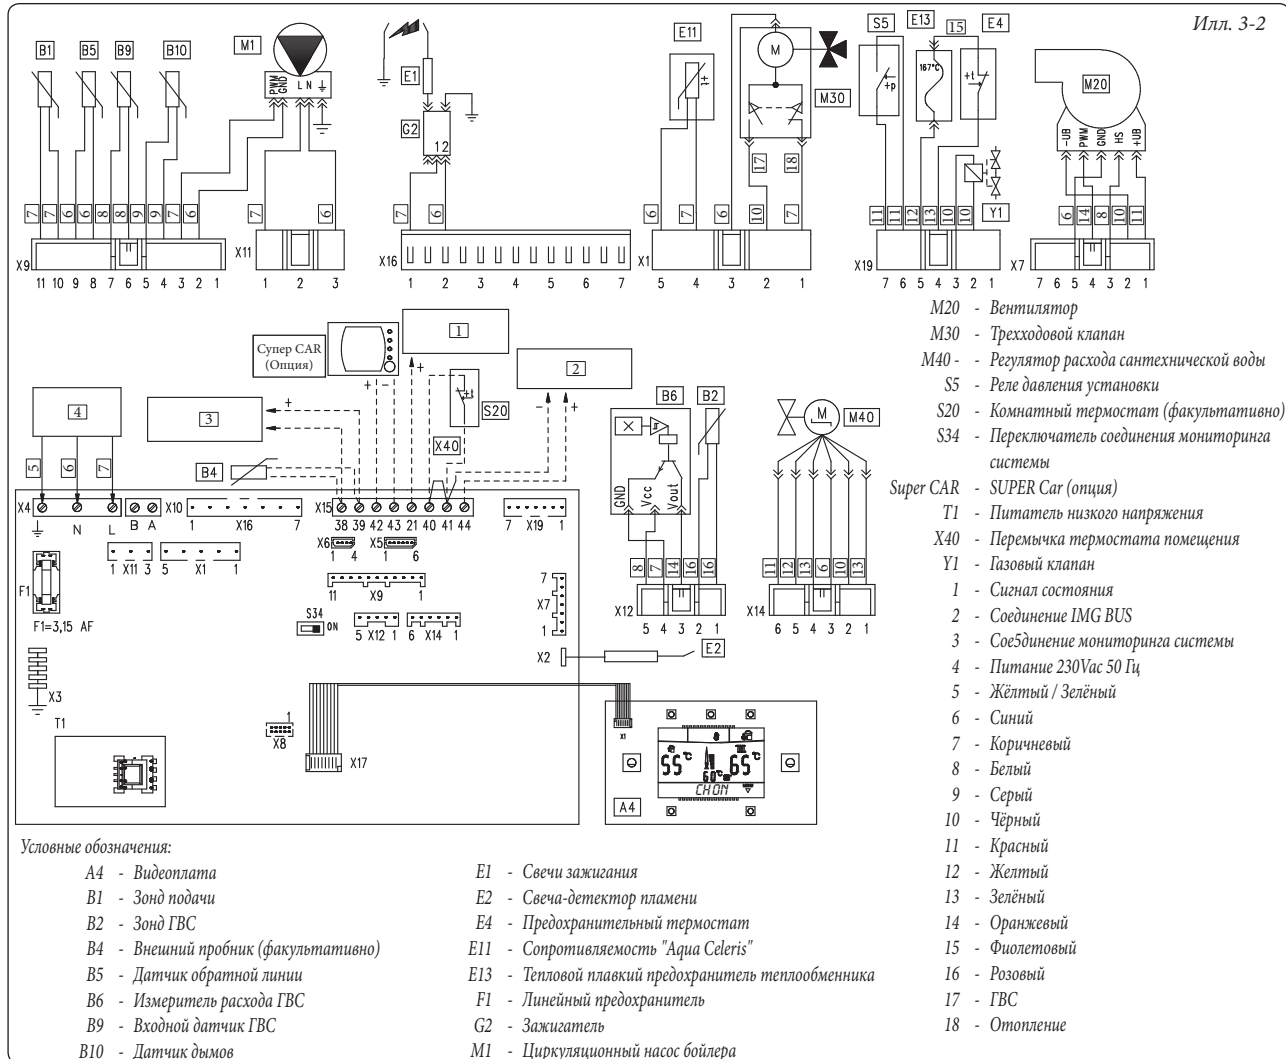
Илл. 3-2

B1 B5 B9 B10 M1 E1 G2 E11 M30 S5 E13 15 E4 M20 Y1

PWM GND L N

1 2

+p 167°C +t

-UB PWM GND HS +UB

7 7 6 6 8 8 9 9 7 6 7 6 7 6 6 7 6 10 7 17 18 11 11 12 13 10 10 6 14 8 10 11

X9 11 10 9 8 7 6 5 4 3 2 1 X11 1 2 3 X16 1 2 3 4 5 6 7 X1 5 4 3 2 1 X19 7 6 5 4 3 2 1 X7 7 6 5 4 3 2 1

Супер CAR (Опция)

1 2 3 4

S20 X40 B4

B6 B2 M40

GND Vcc Vout

5 6 7

X4 N L B A X10 1 X16 7 X15 38 39 42 43 21 40 41 44 7 X19 1

X6 1 4 X5 1 6

1 X11 3 5 X1 1

11 X9 1

F1 F1=3,15 AF

S34 ON

5 X12 1 6 X14 1

7 X7 1

X2 E2

X3 T1

X8 X17

8 7 14 16 16 X12 5 4 3 2 1

11 12 13 6 10 13 X14 6 5 4 3 2 1

55°C 60°C 65°C CH ON

A4

M20 - Вентилятор
M30 - Трехходовой клапан
M40 - Регулятор расхода сантехнической воды
S5 - Реле давления установки
S20 - Комнатный термостат (факультативно)
S34 - Переключатель соединения мониторинга системы
Super CAR - SUPER Car (опция)
T1 - Питатель низкого напряжения
X40 - Перемычка термостата помещения
Y1 - Газовый клапан
1 - Сигнал состояния
2 - Соединение IMG BUS
3 - Сое5динение мониторинга системы
4 - Питание 230Vac 50 Гц
5 - Жёлтый / Зелёный
6 - Синий
7 - Коричневый
8 - Белый
9 - Серый
10 - Чёрный
11 - Красный
12 - Желтый
13 - Зелёный
14 - Оранжевый
15 - Фиолетовый
16 - Розовый
17 - ГВС
18 - Отопление

Условные обозначения:
A4 - Видеоплата
B1 - Зонд подачи
B2 - Зонд ГВС
B4 - Внешний пробник (факультативно)
B5 - Датчик обратной линии
B6 - Измеритель расхода ГВС
B9 - Входной датчик ГВС
B10 - Датчик дымов

E1 - Свечи зажигания
E2 - Свеча-детектор пламени
E4 - Предохранительный термостат
E11 - Сопротивляемость "Aqua Celeris"
E13 - Тепловой плавкий предохранитель теплообменника
F1 - Линейный предохранитель
G2 - Зажигатель
M1 - Циркуляционный насос бойлера